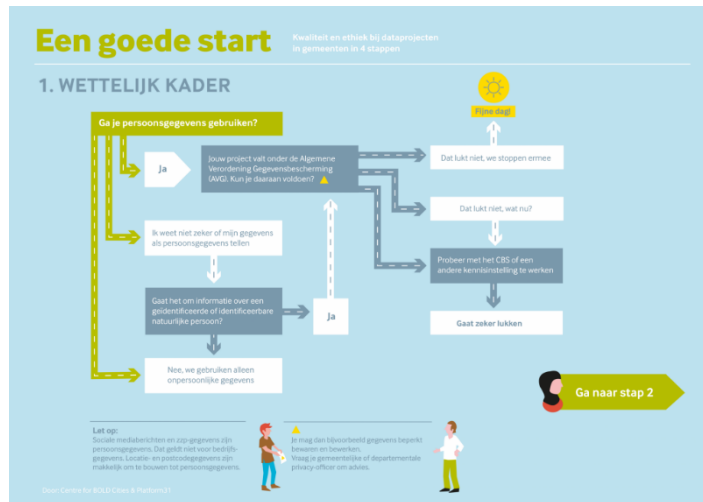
Een goede start

Kwaliteit en ethiek bij dataprojecten in gemeenten in 4 stappen

1. WETTELIJK KADER

Ga je persoonsgegevens gebruiken?

Ja

Jouw project valt onder de Algemene Verordening Gegevensbescherming (AVG). Kun je daaraan voldoen?

Fijne dag!

Dat lukt niet, we stoppen ermee

Dat lukt niet, wat nu?

Probeer met het CBS of een andere kennisinstelling te werken

Gaat zeker lukken

Ik weet niet zeker of mijn gegevens als persoonsgegevens tellen

Gaat het om informatie over een geïdentificeerde of identificeerbare natuurlijke persoon?

Ja

Nee, we gebruiken alleen onpersoonlijke gegevens

Ga naar stap 2

Let op:
Sociale mediaberichten en zzp-gegevens zijn persoonsgegevens. Dat geldt niet voor bedrijfsgegevens. Locatie- en postcodegegevens zijn makkelijk om te bouwen tot persoonsgegevens.

Je mag dan bijvoorbeeld gegevens beperkt bewaren en bewerken. Vraag je gemeentelijke of departementale privacy-officer om advies.

Door: Centre for BOLD Cities & Platform31